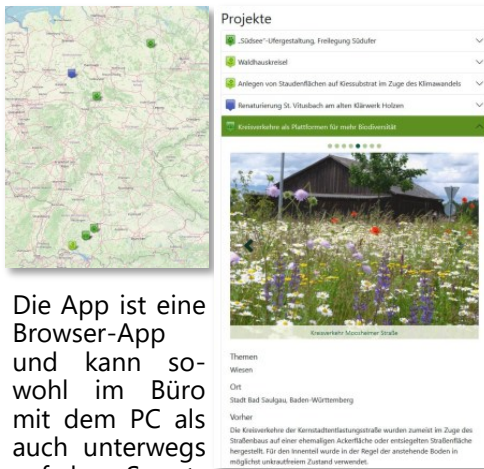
Projekte

„Südsee"-Ufergestaltung, Freilegung Südufer

Waldhauskreisel

Anlegen von Staudenflächen auf Kiessubstrat im Zuge des Klimawandels

Renaturierung St. Vitusbach am alten Klärwerk Holzen

Kreisverkehre als Plattformen für mehr Biodiversität

Kreisverkehr Moosheimer Straße

Themen
Wiesen

Ort
Stadt Bad Saulgau, Baden-Württemberg

Vorher
Die Kreisverkehre der Kernstadtentlastungsstraße wurden zumeist im Zuge des Straßenbaus auf einer ehemaligen Ackerfläche oder entsiegelten Straßenfläche hergestellt. Für den Innenteil wurde in der Regel der anstehende Boden in möglichst unkrautfreiem Zustand verwendet.

Die App ist eine Browser-App und kann sowohl im Büro mit dem PC als auch unterwegs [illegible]